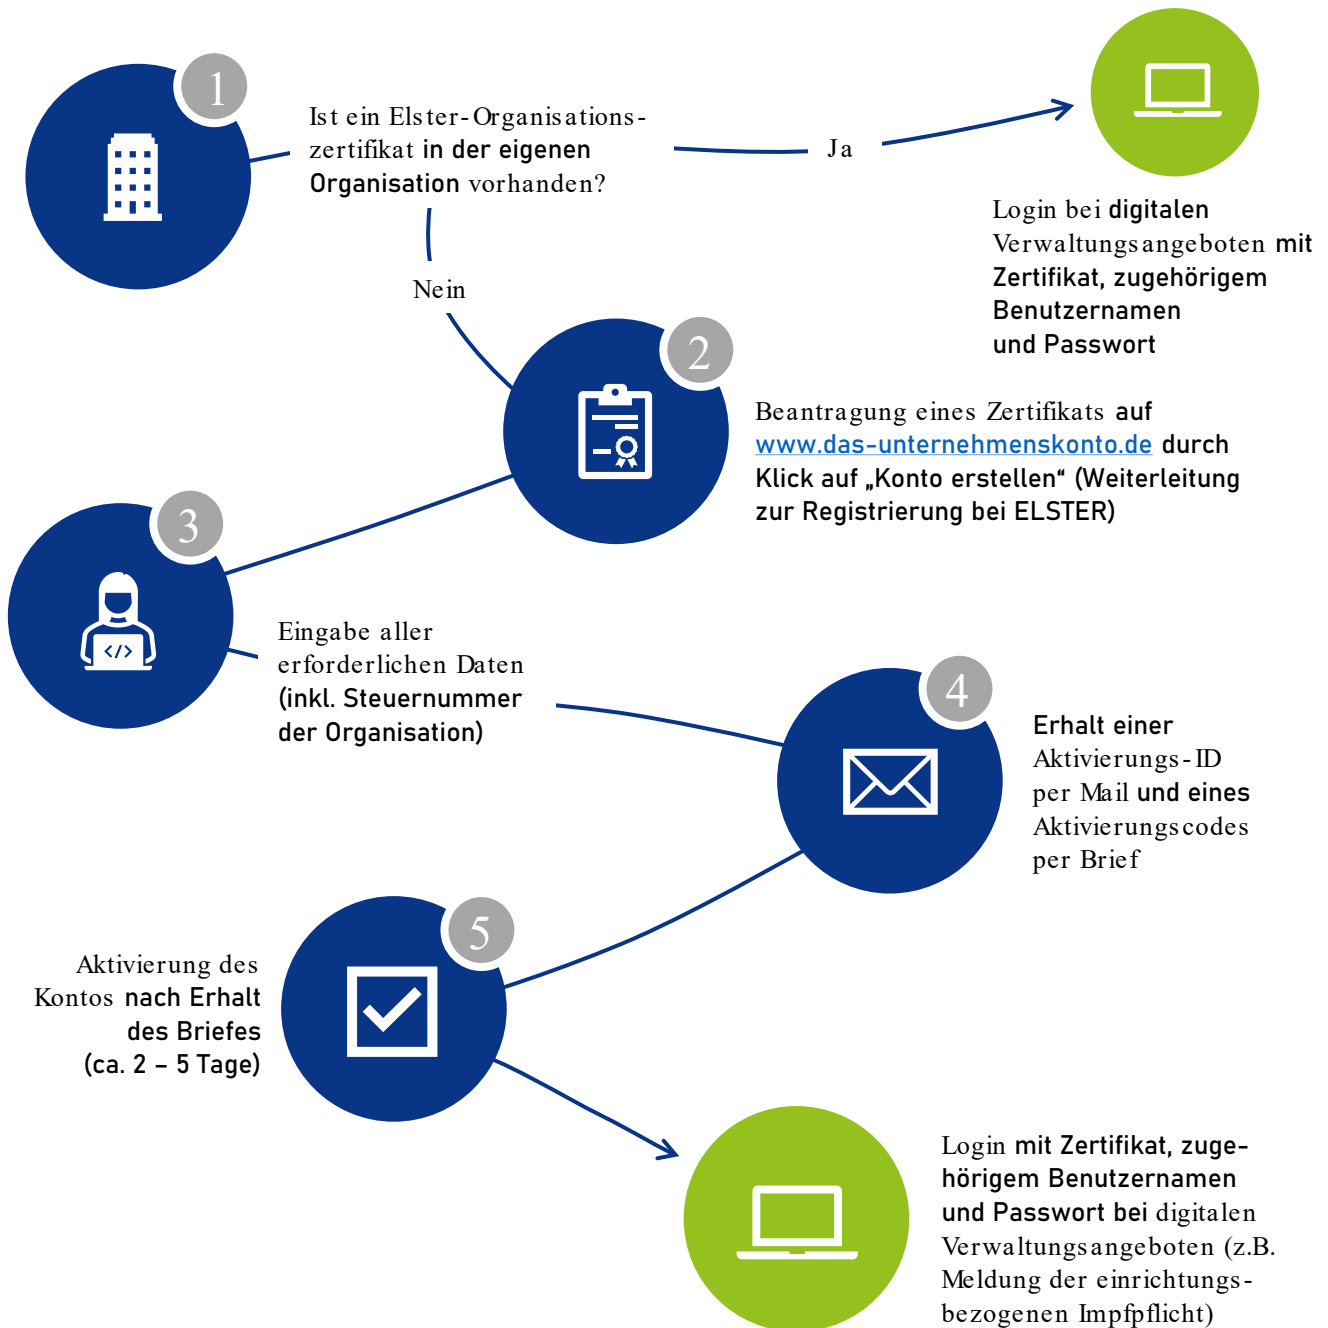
1

Ist ein Elster-Organisationszertifikat in der eigenen Organisation vorhanden?

Ja

Login bei digitalen Verwaltungsangeboten mit Zertifikat, zugehörigem Benutzernamen und Passwort

Nein

2

Beantragung eines Zertifikats auf www.das-unternehmenskonto.de durch Klick auf „Konto erstellen“ (Weiterleitung zur Registrierung bei ELSTER)

3

Eingabe aller erforderlichen Daten (inkl. Steuernummer der Organisation)

4

Erhalt einer Aktivierungs-ID per Mail und eines Aktivierungscodes per Brief

5

Aktivierung des Kontos nach Erhalt des Briefes (ca. 2 – 5 Tage)

Login mit Zertifikat, zugehörigem Benutzernamen und Passwort bei digitalen Verwaltungsangeboten (z.B. Meldung der einrichtungsbezogenen Impfpflicht)